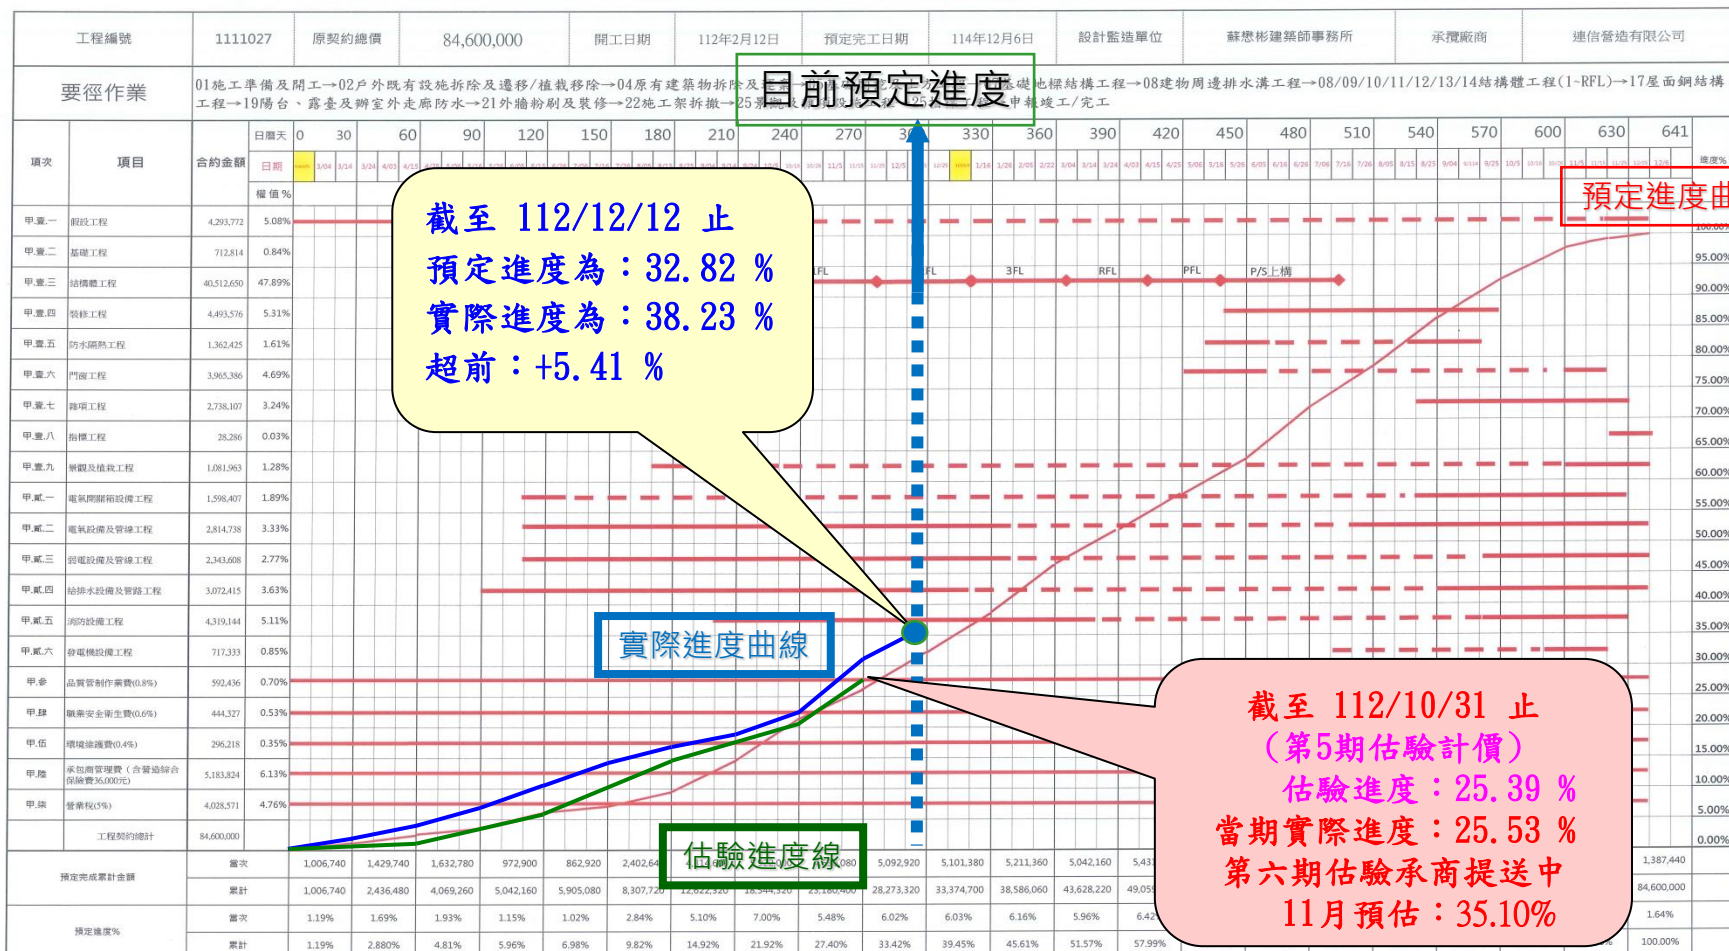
工程編號 1111027 原契約總價 84,600,000 開工日期 112年2月12日 預定完工日期 114年12月6日 設計監造單位 蘇懋彬建築師事務所 承攬廠商 連信營造有限公司

要徑作業 01施工準備及開工→02戶外既有設施拆除及遷移/植栽移除→04原有建築物拆除及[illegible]基礎地樑結構工程→08建物周邊排水溝工程→08/09/10/11/12/13/14結構體工程(1~RFL)→17屋面鋼結構工程→19陽台、露臺及辦室外走廊防水→21外牆粉刷及裝修→22施工架拆撤→25景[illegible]申報竣工/完工

目前預定進度

日曆天 0 30 60 90 120 150 180 210 240 270 3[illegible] 330 360 390 420 450 480 510 540 570 600 630 641

項次 項目 合約金額 日期 權值%

| 項次 | 項目 | 合約金額 | 權值% |
|---|---|---|---|
| 甲.壹.一 | 假設工程 | 4,293,772 | 5.08% |
| 甲.壹.二 | 基礎工程 | 712,814 | 0.84% |
| 甲.壹.三 | 結構體工程 | 40,512,650 | 47.89% |
| 甲.壹.四 | 裝修工程 | 4,493,576 | 5.31% |
| 甲.壹.五 | 防水隔熱工程 | 1,362,425 | 1.61% |
| 甲.壹.六 | 門窗工程 | 3,965,386 | 4.69% |
| 甲.壹.七 | 雜項工程 | 2,738,107 | 3.24% |
| 甲.壹.八 | 指標工程 | 28,286 | 0.03% |
| 甲.壹.九 | 景觀及植栽工程 | 1,081,963 | 1.28% |
| 甲.貳.一 | 電氣開關箱設備工程 | 1,598,407 | 1.89% |
| 甲.貳.二 | 電氣設備及管線工程 | 2,814,738 | 3.33% |
| 甲.貳.三 | 弱電設備及管線工程 | 2,343,608 | 2.77% |
| 甲.貳.四 | 給排水設備及管路工程 | 3,072,415 | 3.63% |
| 甲.貳.五 | 消防設備工程 | 4,319,144 | 5.11% |
| 甲.貳.六 | 發電機設備工程 | 717,333 | 0.85% |
| 甲.參 | 品質管制作業費(0.8%) | 592,436 | 0.70% |
| 甲.肆 | 職業安全衛生費(0.6%) | 444,327 | 0.53% |
| 甲.伍 | 環境維護費(0.4%) | 296,218 | 0.35% |
| 甲.陸 | 承包商管理費(含營造綜合保險費36,000元) | 5,183,824 | 6.13% |
| 甲.柒 | 營業稅(5%) | 4,028,571 | 4.76% |
| | 工程契約總計 | 84,600,000 | |

FL FL 3FL RFL PFL P/S上構

截至 112/12/12 止
預定進度為：32.82 %
實際進度為：38.23 %
超前：+5.41 %

預定進度曲

100.00% 95.00% 90.00% 85.00% 80.00% 75.00% 70.00% 65.00% 60.00% 55.00% 50.00% 45.00% 40.00% 35.00% 30.00% 25.00% 20.00% 15.00% 10.00% 5.00% 0.00%

實際進度曲線

估驗進度線

截至 112/10/31 止
（第5期估驗計價）
估驗進度：25.39 %
當期實際進度：25.53 %
第六期估驗承商提送中
11月預估：35.10%

預定完成累計金額 當次 1,006,740 1,429,740 1,632,780 972,900 862,920 2,402,64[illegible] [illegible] 080 5,092,920 5,101,380 5,211,360 5,042,160 5,43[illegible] 1,387,440
累計 1,006,740 2,436,480 4,069,260 5,042,160 5,905,080 8,307,720 12,622,320 18,344,320 23,180,400 28,273,320 33,374,700 38,586,060 43,628,220 49,05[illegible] 84,600,000
預定進度% 當次 1.19% 1.69% 1.93% 1.15% 1.02% 2.84% 5.10% 7.00% 5.48% 6.02% 6.03% 6.16% 5.96% 6.42 1.64%
累計 1.19% 2.880% 4.81% 5.96% 6.98% 9.82% 14.92% 21.92% 27.40% 33.42% 39.45% 45.61% 51.57% 57.99% 100.00%